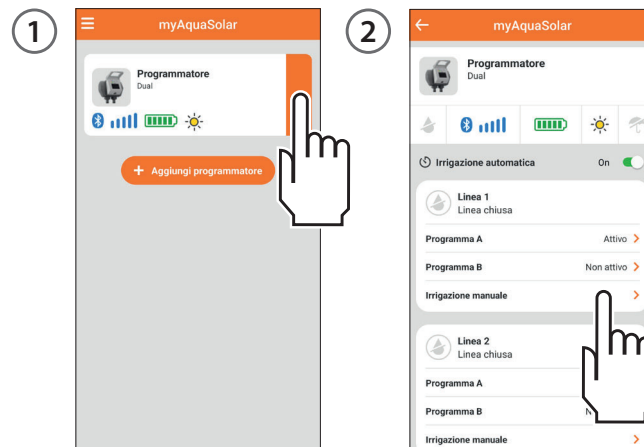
1

myAquaSolar

Programmatore
Dual

+ Aggiungi programmatore

2

myAquaSolar

Programmatore
Dual

Irrigazione automatica On

Linea 1
Linea chiusa

Programma A Attivo >

Programma B Non attivo >

Irrigazione manuale >

Linea 2
Linea chiusa

Programma A

Programma B N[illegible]

Irrigazione manuale >